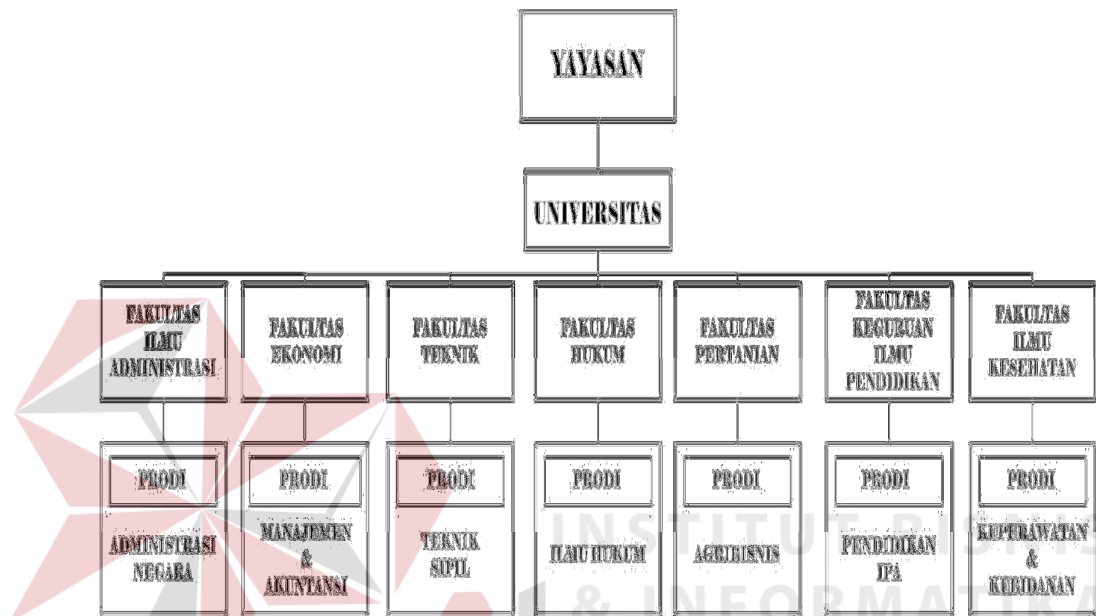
YAYASAN

UNIVERSITAS

FAKULTAS ILMU ADMINISTRASI

FAKULTAS EKONOMI

FAKULTAS TEKNIK

FAKULTAS HUKUM

FAKULTAS PERTANIAN

FAKULTAS KEGURUAN ILMU PENDIDIKAN

FAKULTAS ILMU KESEHATAN

PRODI

ADMINISTRASI NEGARA

PRODI

MANAJEMEN & AKUNTANSI

PRODI

TEKNIK SIPIL

PRODI

ILMU HUKUM

PRODI

AGRIBISNIS

PRODI

PENDIDIKAN IPA

PRODI

KEPERAWATAN & KEBIDANAN

INSTITUT BISNIS & INFORMATIKA